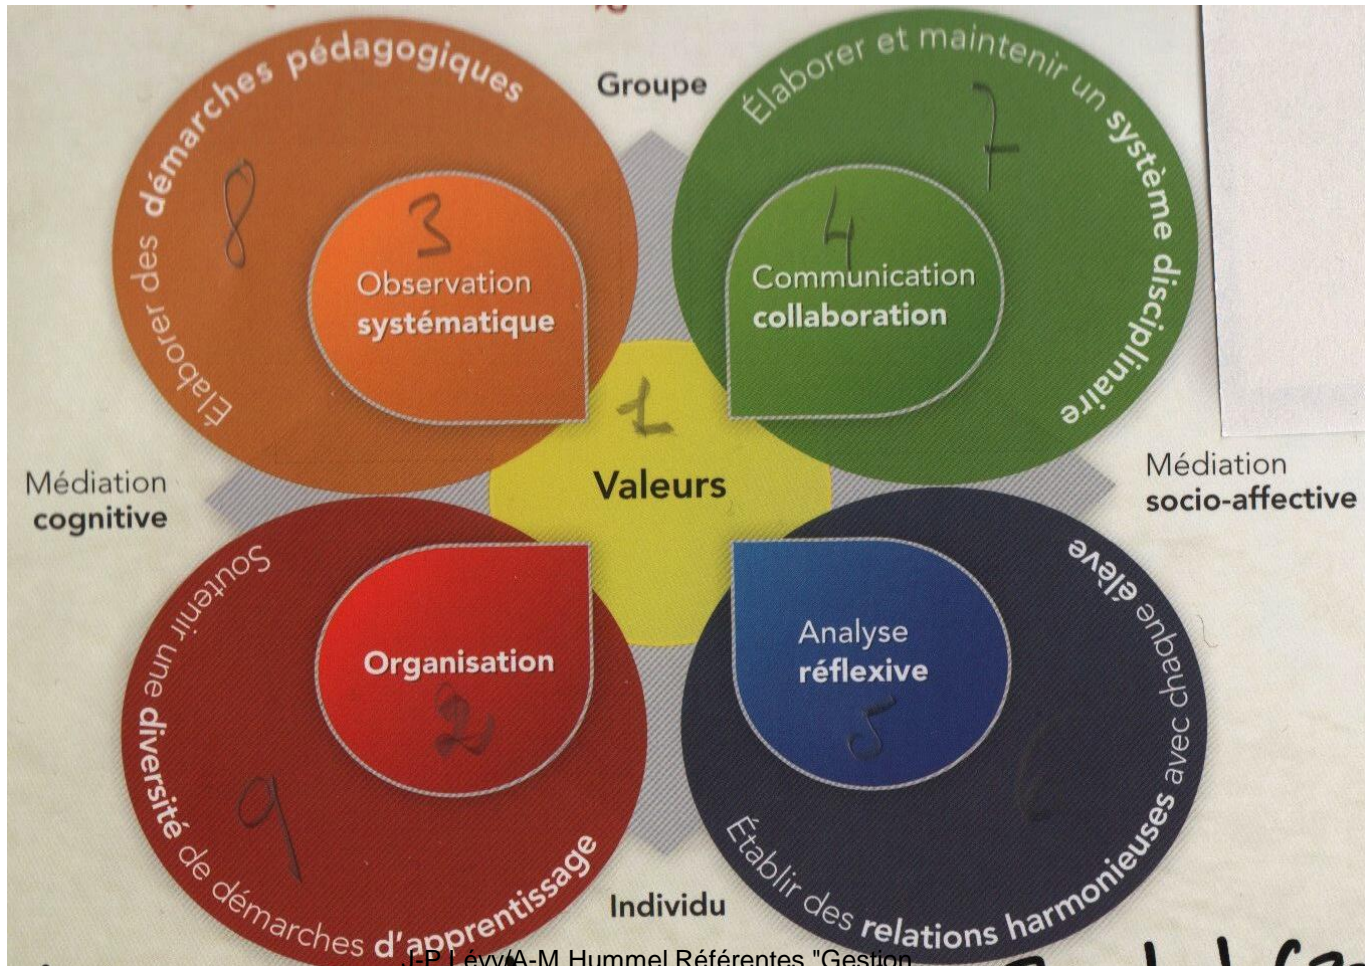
Élaborer des démarches pédagogiques

8

Groupe

Élaborer et maintenir un système disciplinaire

7

3

Observation systématique

4

Communication collaboration

1

Valeurs

Médiation cognitive

Médiation socio-affective

Soutenir une diversité de démarches d'apprentissage

9

Organisation

2

Analyse réflexive

5

Établir des relations harmonieuses avec chaque élève

6

Individu

J-P Lévy/A-M Hummel Référentes "Gestion